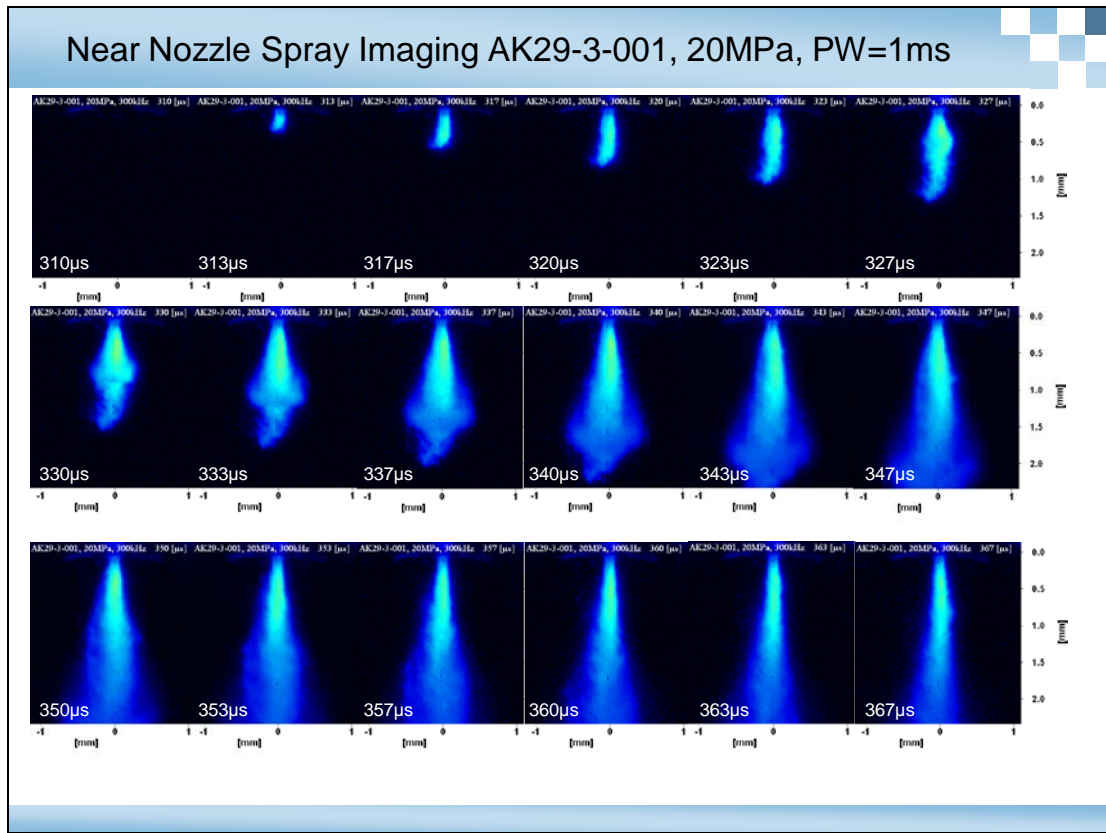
Near Nozzle Spray Imaging AK29-3-001, 20MPa, PW=1ms

AK29-3-001, 20MPa, 300kHz 310 [μs]
AK29-3-001, 20MPa, 300kHz 313 [μs]
AK29-3-001, 20MPa, 300kHz 317 [μs]
AK29-3-001, 20MPa, 300kHz 320 [μs]
AK29-3-001, 20MPa, 300kHz 323 [μs]
AK29-3-001, 20MPa, 300kHz 327 [μs]

310μs
313μs
317μs
320μs
323μs
327μs

0.0
0.5
1.0
1.5
2.0
[mm]

-1 0 1 [mm]
-1 0 1 [mm]
-1 0 1 [mm]
-1 0 1 [mm]
-1 0 1 [mm]
-1 0 1 [mm]

AK29-3-001, 20MPa, 300kHz 330 [μs]
AK29-3-001, 20MPa, 300kHz 333 [μs]
AK29-3-001, 20MPa, 300kHz 337 [μs]
AK29-3-001, 20MPa, 300kHz 340 [μs]
AK29-3-001, 20MPa, 300kHz 343 [μs]
AK29-3-001, 20MPa, 300kHz 347 [μs]

330μs
333μs
337μs
340μs
343μs
347μs

0.0
0.5
1.0
1.5
2.0
[mm]

-1 0 1 [mm]
-1 0 1 [mm]
-1 0 1 [mm]
-1 0 1 [mm]
-1 0 1 [mm]
-1 0 1 [mm]

AK29-3-001, 20MPa, 300kHz 350 [μs]
AK29-3-001, 20MPa, 300kHz 353 [μs]
AK29-3-001, 20MPa, 300kHz 357 [μs]
AK29-3-001, 20MPa, 300kHz 360 [μs]
AK29-3-001, 20MPa, 300kHz 363 [μs]
AK29-3-001, 20MPa, 300kHz 367 [μs]

350μs
353μs
357μs
360μs
363μs
367μs

0.0
0.5
1.0
1.5
2.0
[mm]

-1 0 1 [mm]
-1 0 1 [mm]
-1 0 1 [mm]
-1 0 1 [mm]
-1 0 1 [mm]
-1 0 1 [mm]